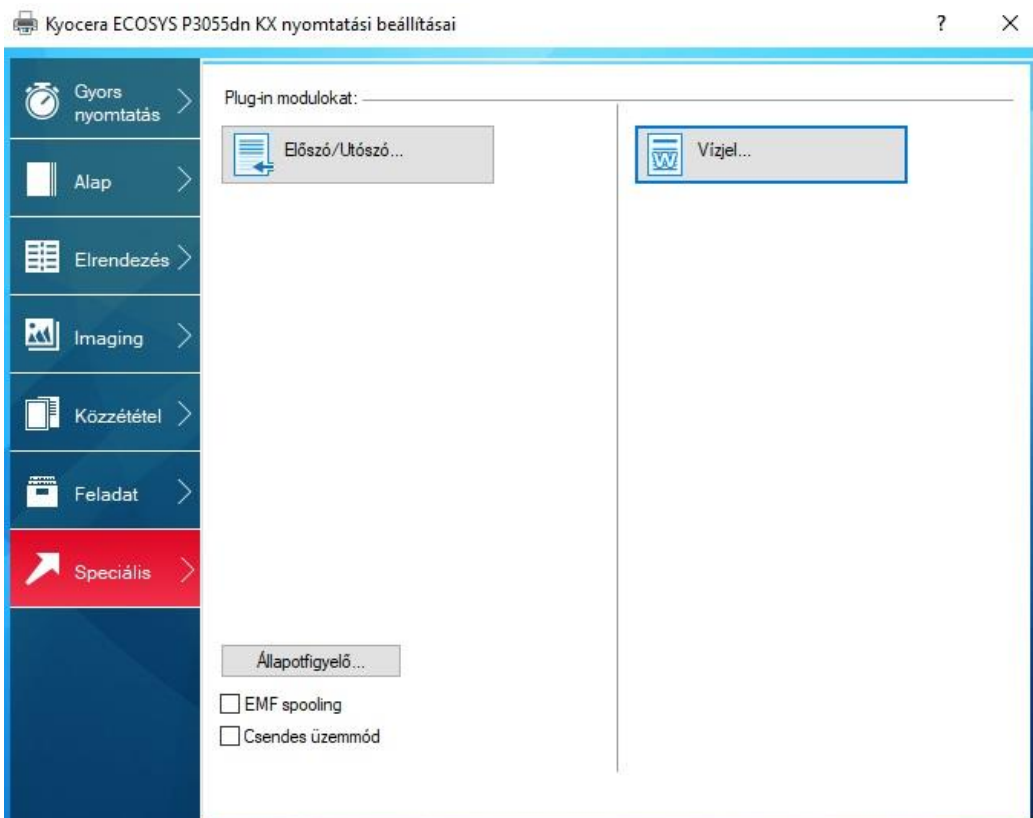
Kyocera ECOSYS P3055dn KX nyomtatási beállításai

?

×

Gyors nyomtatás

Alap

Elrendezés

Imaging

Közzététel

Feladat

Speciális

Plug-in modulokat:

Előszó/Utószó...

Vízjel...

Állapotfigyelő...

EMF spooling

Csendes üzemmód